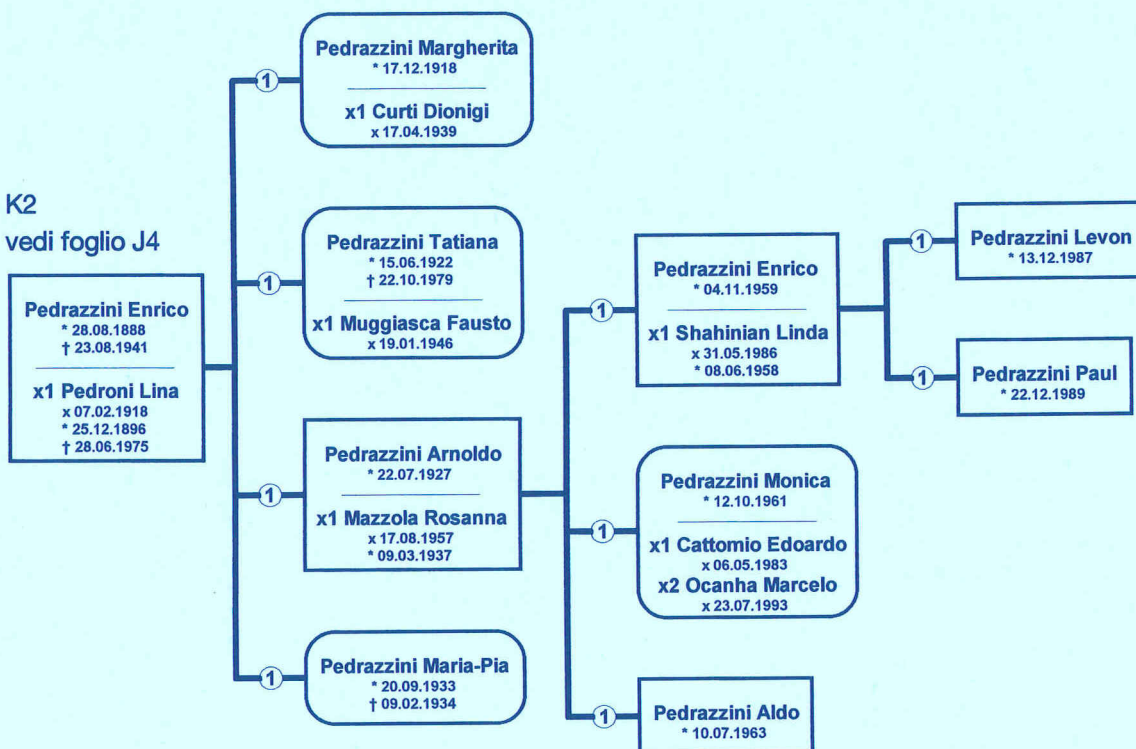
K2
vedi foglio J4

Pedrazzini Enrico
* 28.08.1888
† 23.08.1941

x1 Pedroni Lina
x 07.02.1918
* 25.12.1896
† 28.06.1975

1

Pedrazzini Margherita
* 17.12.1918

x1 Curti Dionigi
x 17.04.1939

1

Pedrazzini Tatiana
* 15.06.1922
† 22.10.1979

x1 Muggiasca Fausto
x 19.01.1946

1

Pedrazzini Arnoldo
* 22.07.1927

x1 Mazzola Rosanna
x 17.08.1957
* 09.03.1937

1

Pedrazzini Maria-Pia
* 20.09.1933
† 09.02.1934

1

Pedrazzini Enrico
* 04.11.1959

x1 Shahinian Linda
x 31.05.1986
* 08.06.1958

1

Pedrazzini Monica
* 12.10.1961

x1 Cattomio Edoardo
x 06.05.1983
x2 Ocanha Marcelo
x 23.07.1993

1

Pedrazzini Aldo
* 10.07.1963

1

Pedrazzini Levon
* 13.12.1987

1

Pedrazzini Paul
* 22.12.1989